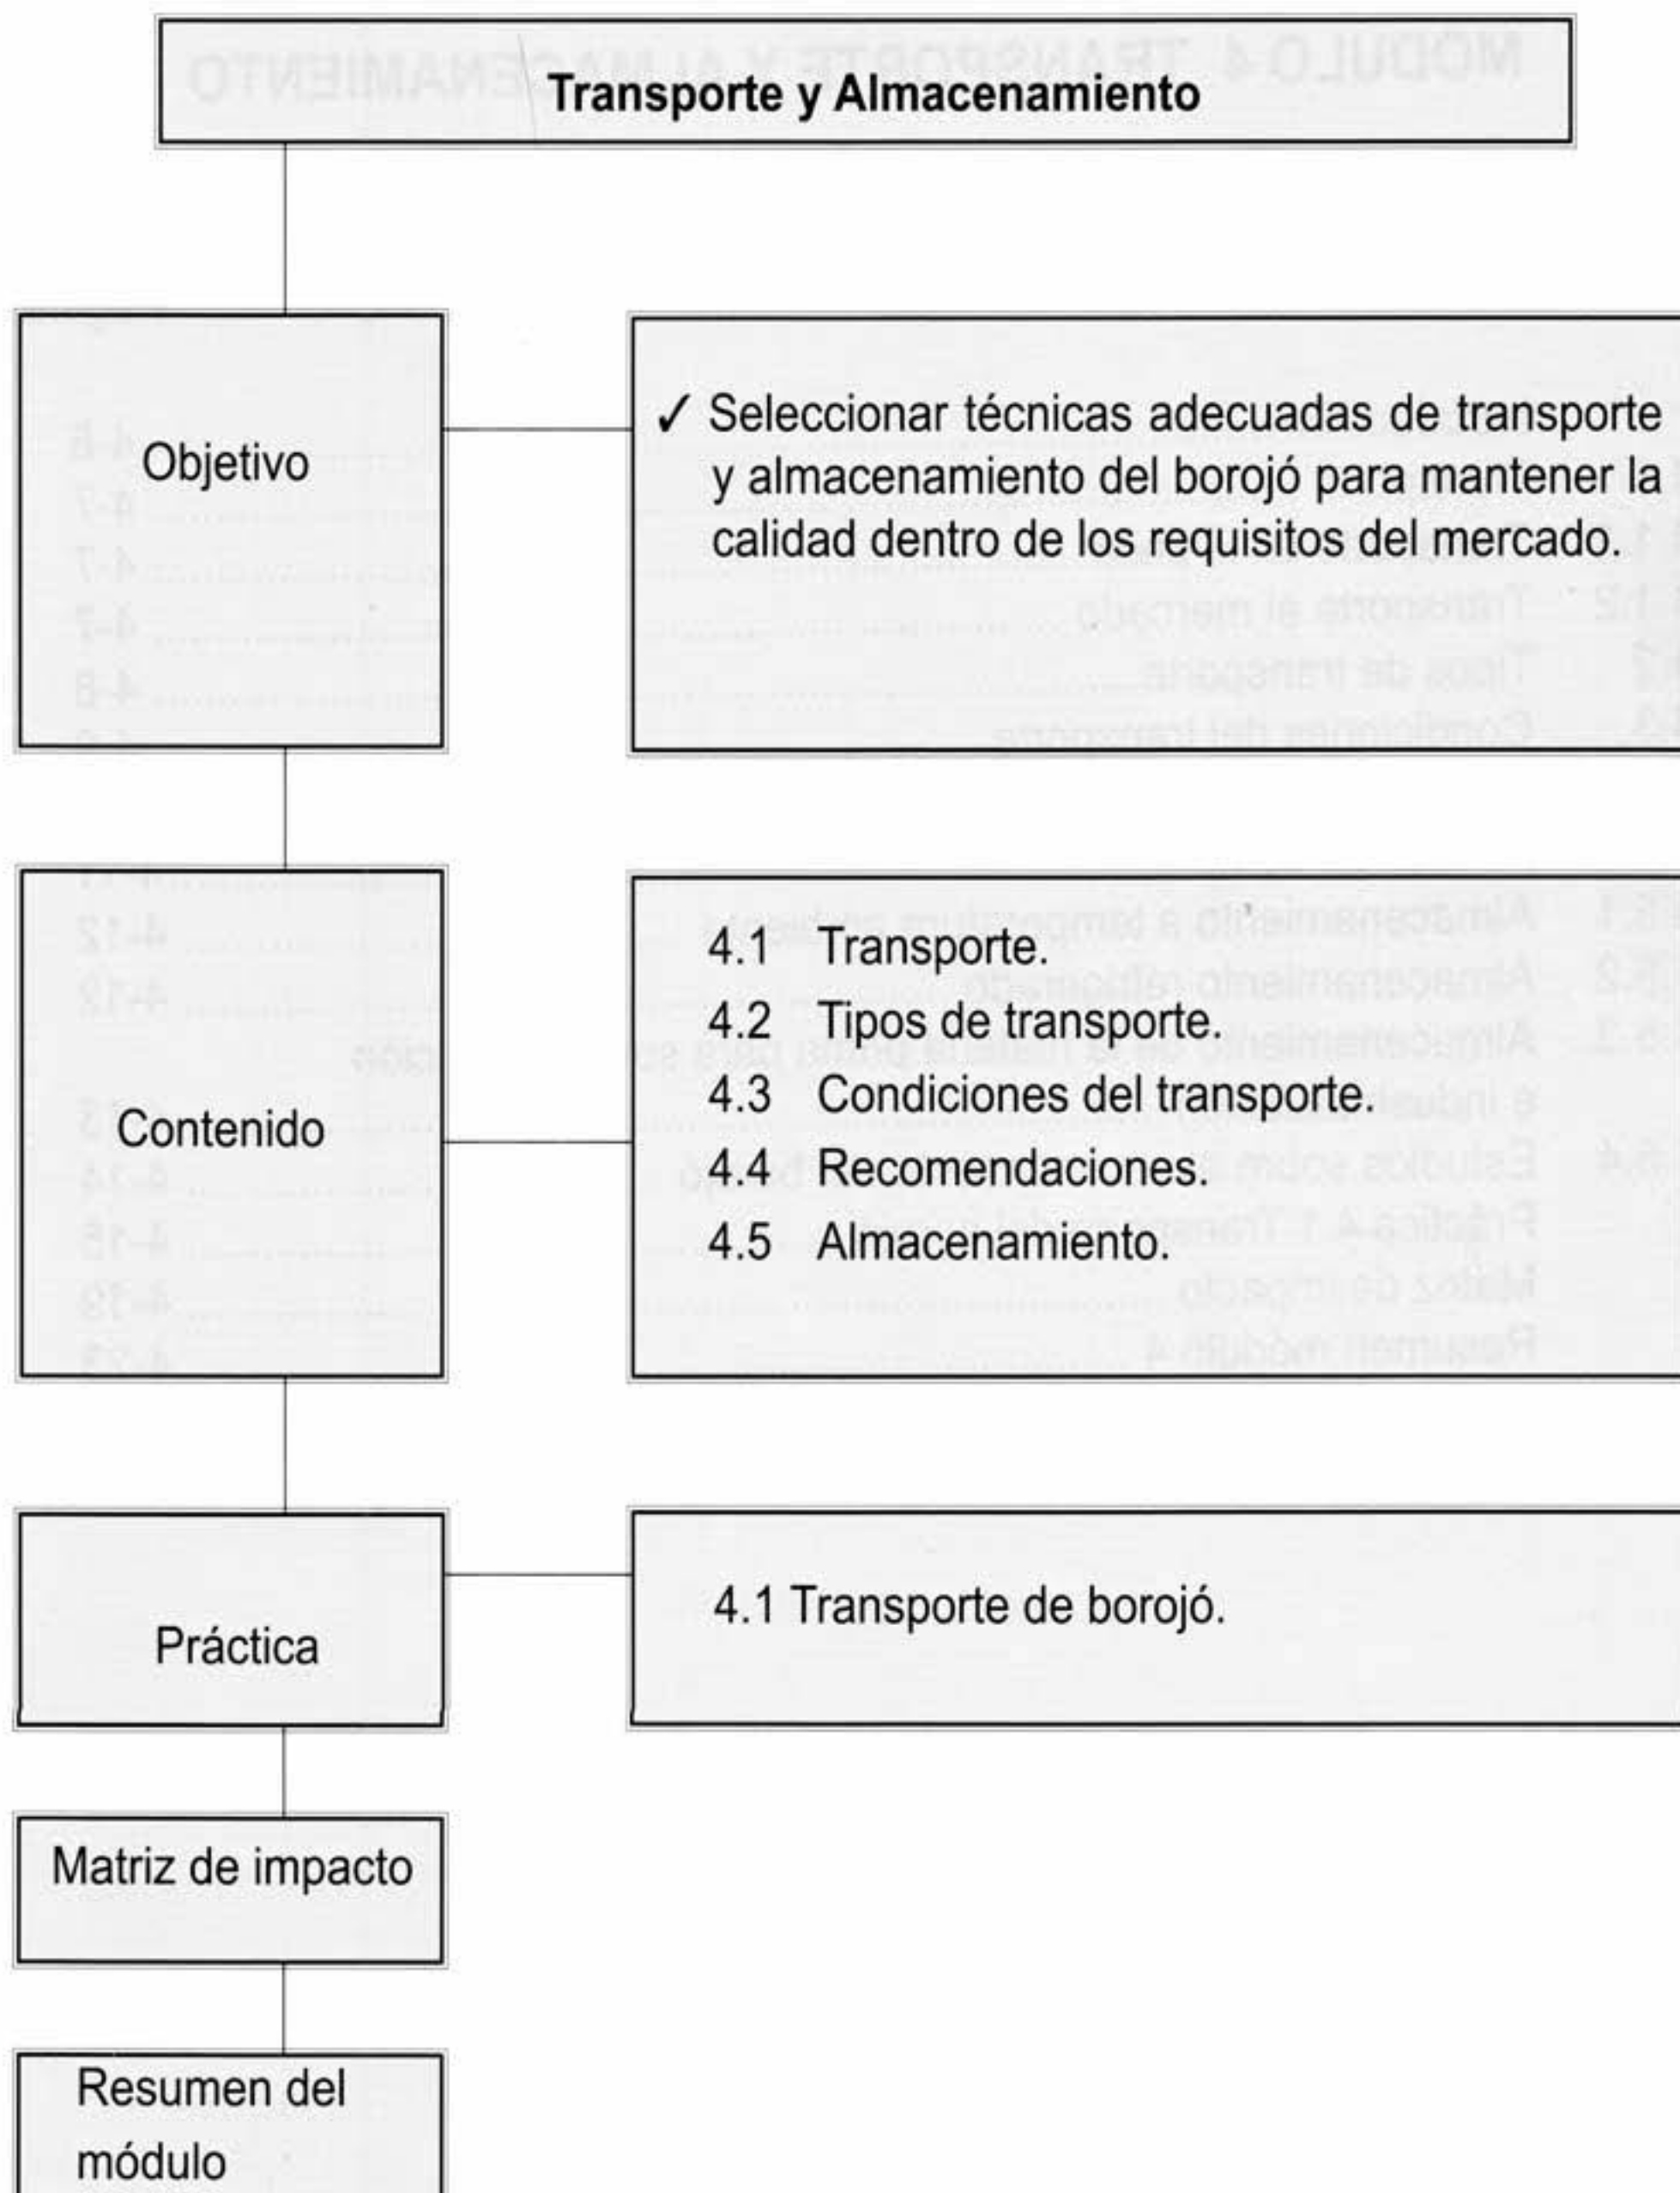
Transporte y Almacenamiento

Objetivo

✓ Seleccionar técnicas adecuadas de transporte y almacenamiento del borojó para mantener la calidad dentro de los requisitos del mercado.

Contenido

4.1 Transporte.
4.2 Tipos de transporte.
4.3 Condiciones del transporte.
4.4 Recomendaciones.
4.5 Almacenamiento.

Práctica

4.1 Transporte de borojó.

Matriz de impacto

Resumen del módulo